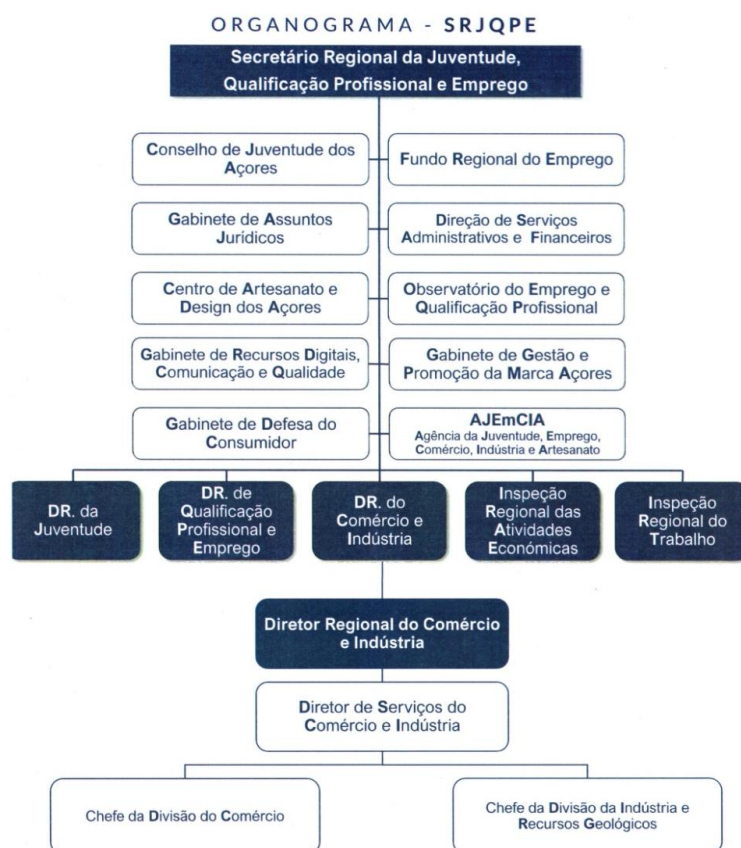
ORGANOGRAMA - SRJQPE

Secretário Regional da Juventude, Qualificação Profissional e Emprego

Conselho de Juventude dos Açores

Fundo Regional do Emprego

Gabinete de Assuntos Jurídicos

Direção de Serviços Administrativos e Financeiros

Centro de Artesanato e Design dos Açores

Observatório do Emprego e Qualificação Profissional

Gabinete de Recursos Digitais, Comunicação e Qualidade

Gabinete de Gestão e Promoção da Marca Açores

Gabinete de Defesa do Consumidor

AJEmCIA
Agência da Juventude, Emprego, Comércio, Indústria e Artesanato

DR. da Juventude

DR. de Qualificação Profissional e Emprego

DR. do Comércio e Indústria

Inspeção Regional das Atividades Económicas

Inspeção Regional do Trabalho

Diretor Regional do Comércio e Indústria

Diretor de Serviços do Comércio e Indústria

Chefe da Divisão do Comércio

Chefe da Divisão da Indústria e Recursos Geológicos